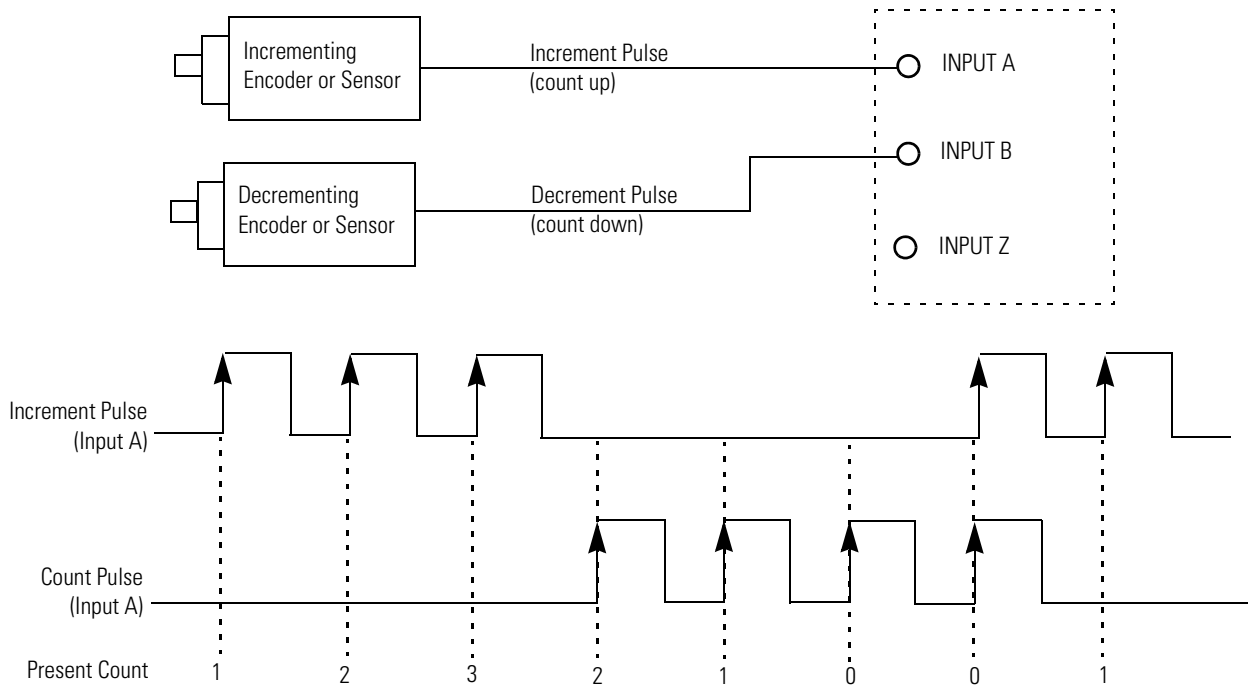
Incrementing Encoder or Sensor

Increment Pulse (count up)

INPUT A

INPUT B

Decrementing Encoder or Sensor

Decrement Pulse (count down)

INPUT Z

Increment Pulse (Input A)

Count Pulse (Input A)

Present Count 1 2 3 2 1 0 0 1